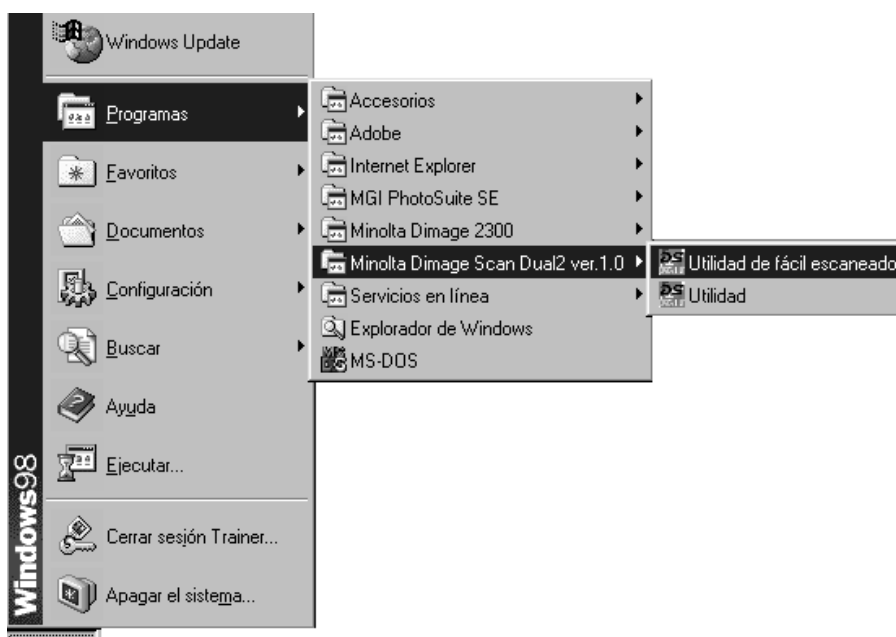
Windows Update

Programas

Favoritos

Documentos

Configuración

Buscar

Ayuda

Ejecutar...

Cerrar sesión Trainer...

Apagar el sistema...

Windows98

Accesorios

Adobe

Internet Explorer

MGI PhotoSuite SE

Minolta Dimage 2300

Minolta Dimage Scan Dual2 ver.1.0

Servicios en línea

Explorador de Windows

MS-DOS

Utilidad de fácil escaneado

Utilidad